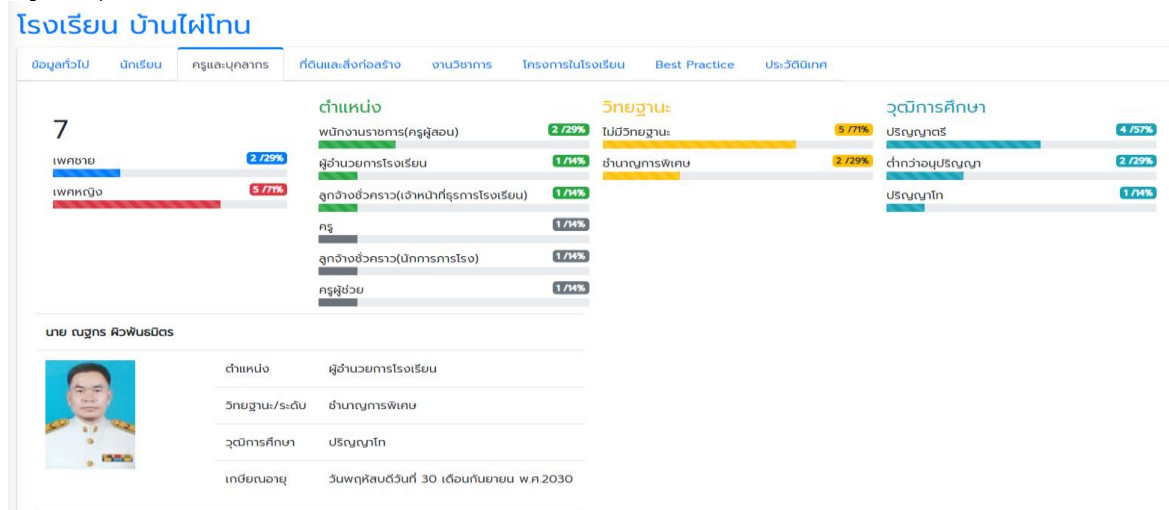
โรงเรียน บ้านไผ่โทน

ข้อมูลทั่วไป นักเรียน ครูและบุคลากร ที่ดินและสิ่งก่อสร้าง งานวิชาการ โครงการในโรงเรียน Best Practice ประวัตินิเทศ

7

เพศชาย 2 /29%

เพศหญิง 5 /71%

ตำแหน่ง

พนักงานราชการ(ครูผู้สอน) 2 /29%

ผู้อำนวยการโรงเรียน 1 /14%

ลูกจ้างชั่วคราว(เจ้าหน้าที่ธุรการโรงเรียน) 1 /14%

ครู 1 /14%

ลูกจ้างชั่วคราว(นักการภารโรง) 1 /14%

ครูผู้ช่วย 1 /14%

วิทยฐานะ

ไม่มีวิทยฐานะ 5 /71%

ชำนาญการพิเศษ 2 /29%

วุฒิการศึกษา

ปริญญาตรี 4 /57%

ต่ำกว่าอนุปริญญา 2 /29%

ปริญญาโท 1 /14%

นาย ณฐกร ผิวพันธมิตร

| ตำแหน่ง | ผู้อำนวยการโรงเรียน |
|---|---|
| วิทยฐานะ/ระดับ | ชำนาญการพิเศษ |
| วุฒิการศึกษา | ปริญญาโท |
| เกษียณอายุ | วันพฤหัสบดีวันที่ 30 เดือนกันยายน พ.ศ.2030 |